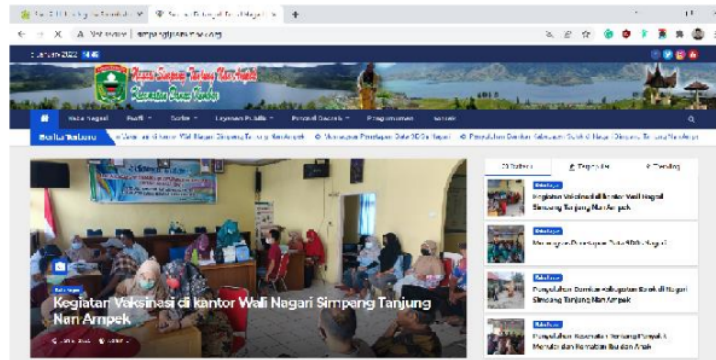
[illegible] | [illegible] | +

Not secure | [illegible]

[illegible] 2022 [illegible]

Nagari Simpang Tanjung Nan Ampek
Kecamatan Danau Kembar

Beranda | Profil | Berita | Layanan Publik | Potensi Desa | Pengumuman | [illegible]

Berita Terkini | Kegiatan Vaksinasi di kantor Wali Nagari Simpang Tanjung Nan Ampek | Menunggu Pemutakhiran Data SDGs Nagari | Penyaluran Bantuan Kabupaten Solok di Nagari Simpang Tanjung Nan Ampek

Berita
Kegiatan Vaksinasi di kantor Wali Nagari Simpang Tanjung Nan Ampek
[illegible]

Terbaru | Terpopuler | Trending

Kegiatan Vaksinasi di kantor Wali Nagari Simpang Tanjung Nan Ampek

Menunggu Pemutakhiran Data SDGs Nagari

Penyaluran Bantuan Kabupaten Solok di Nagari Simpang Tanjung Nan Ampek

Penyuluhan Kesehatan Tentang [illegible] Menuju dan Kesehatan Ibu dan Anak